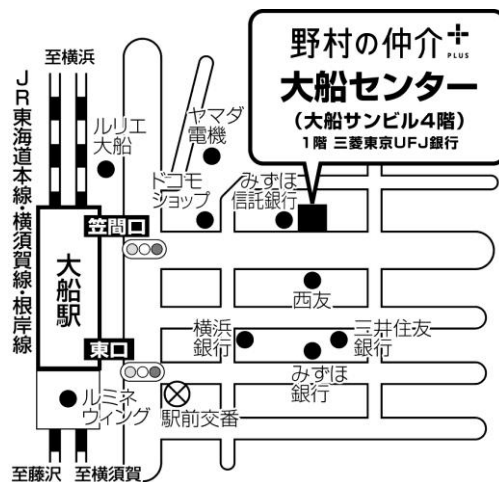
野村の仲介+ PLUS
大船センター
（大船サンビル4階）
1階 三菱東京UFJ銀行

至横浜
JR東海道本線・横須賀線・根岸線
ルリエ大船
ヤマダ電機
ドコモショップ
みずほ信託銀行
笠間口
大船駅
西友
横浜銀行
三井住友銀行
みずほ銀行
東口
ルミネウィング
駅前交番
至藤沢
至横須賀